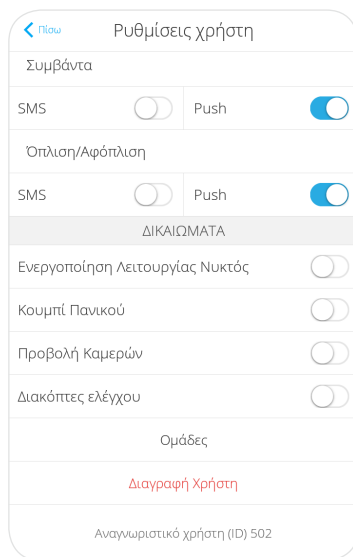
Πίσω
Ρυθμίσεις χρήστη

Συμβάντα

SMS
Push

Όπλιση/Αφόπλιση

SMS
Push

ΔΙΚΑΙΩΜΑΤΑ

Ενεργοποίηση Λειτουργίας Νυκτός

Κουμπί Πανικού

Προβολή Καμερών

Διακόπτες ελέγχου

Ομάδες

Διαγραφή Χρήστη

Αναγνωριστικό χρήστη (ID) 502